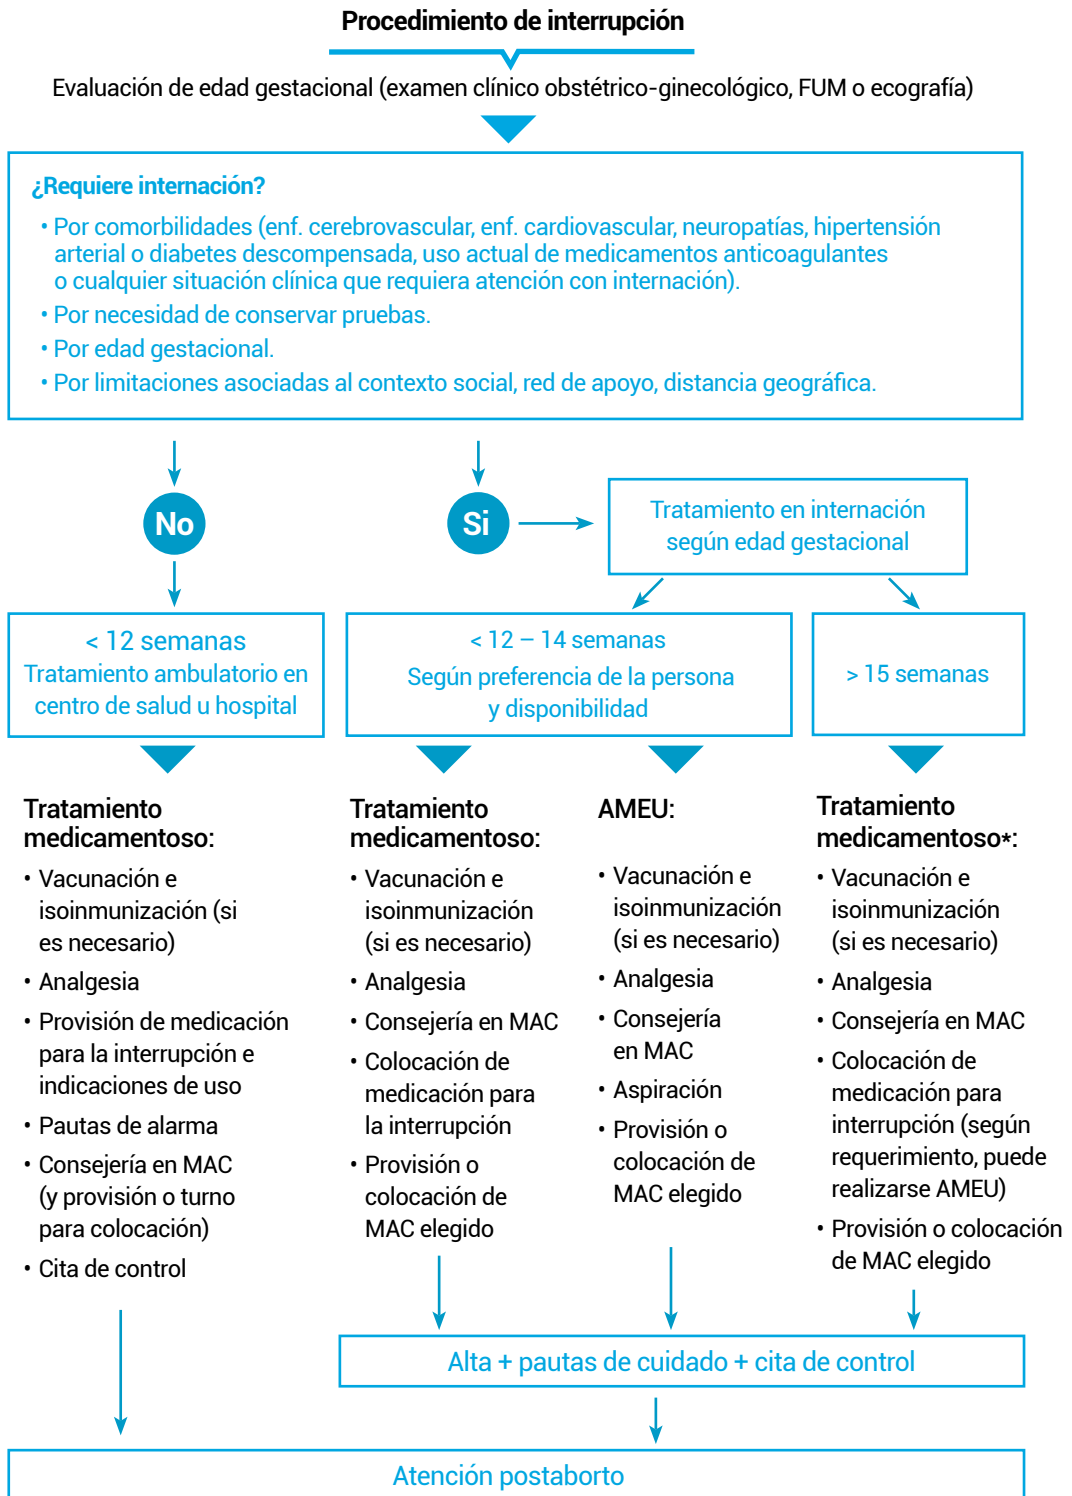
Procedimiento de interrupción

Evaluación de edad gestacional (examen clínico obstétrico-ginecológico, FUM o ecografía)

¿Requiere internación?

• Por comorbilidades (enf. cerebrovascular, enf. cardiovascular, neuropatías, hipertensión arterial o diabetes descompensada, uso actual de medicamentos anticoagulantes o cualquier situación clínica que requiera atención con internación).
• Por necesidad de conservar pruebas.
• Por edad gestacional.
• Por limitaciones asociadas al contexto social, red de apoyo, distancia geográfica.

No

Si

Tratamiento en internación según edad gestacional

< 12 semanas
Tratamiento ambulatorio en centro de salud u hospital

< 12 – 14 semanas
Según preferencia de la persona y disponibilidad

> 15 semanas

Tratamiento medicamentoso:
• Vacunación e isoinmunización (si es necesario)
• Analgesia
• Provisión de medicación para la interrupción e indicaciones de uso
• Pautas de alarma
• Consejería en MAC (y provisión o turno para colocación)
• Cita de control

Tratamiento medicamentoso:
• Vacunación e isoinmunización (si es necesario)
• Analgesia
• Consejería en MAC
• Colocación de medicación para la interrupción
• Provisión o colocación de MAC elegido

AMEU:
• Vacunación e isoinmunización (si es necesario)
• Analgesia
• Consejería en MAC
• Aspiración
• Provisión o colocación de MAC elegido

Tratamiento medicamentoso*:
• Vacunación e isoinmunización (si es necesario)
• Analgesia
• Consejería en MAC
• Colocación de medicación para interrupción (según requerimiento, puede realizarse AMEU)
• Provisión o colocación de MAC elegido

Alta + pautas de cuidado + cita de control

Atención postaborto